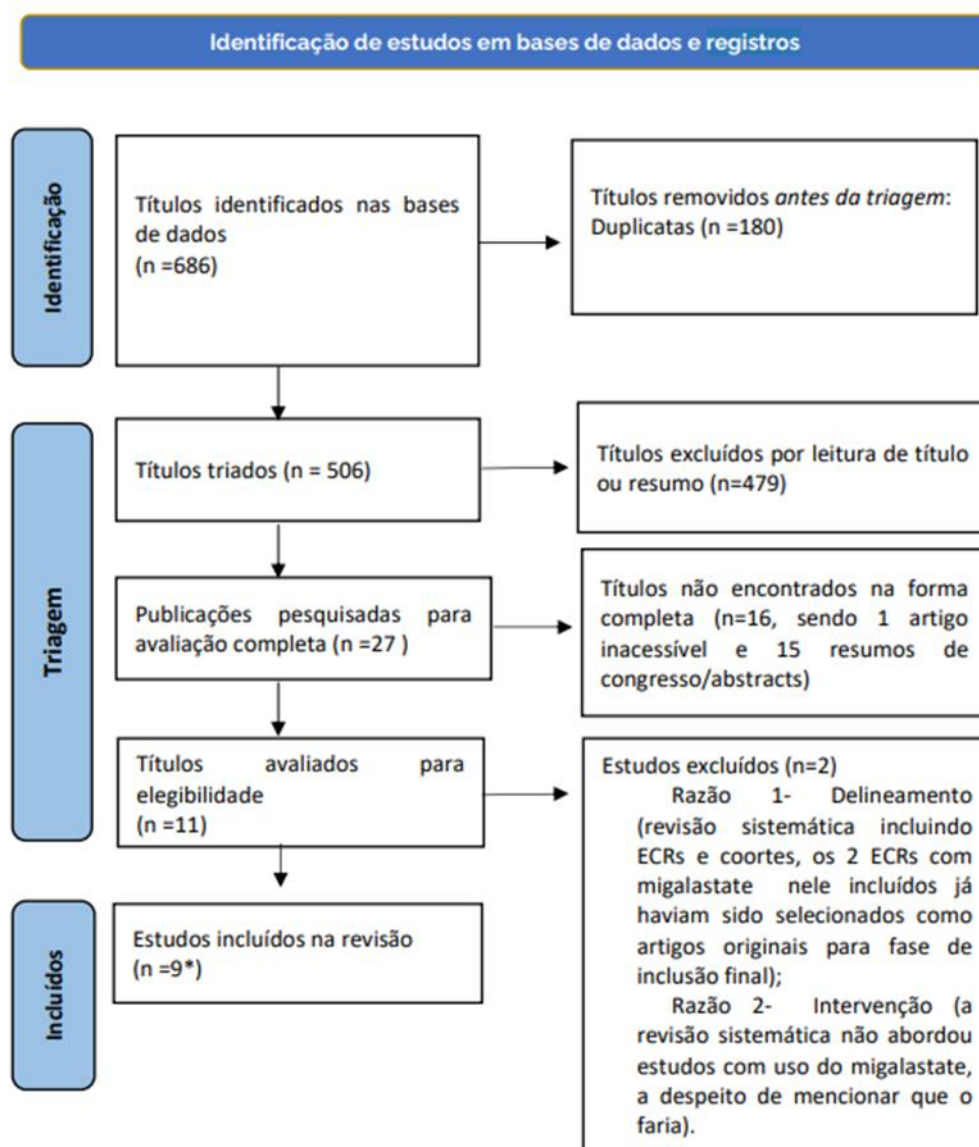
Identificação de estudos em bases de dados e registros

Identificação

Títulos identificados nas bases de dados
(n =686)

Títulos removidos *antes da triagem*:
Duplicatas (n =180)

Triagem

Títulos triados (n = 506)

Títulos excluídos por leitura de título ou resumo (n=479)

Publicações pesquisadas para avaliação completa (n =27 )

Títulos não encontrados na forma completa (n=16, sendo 1 artigo inacessível e 15 resumos de congresso/abstracts)

Títulos avaliados para elegibilidade
(n =11)

Estudos excluídos (n=2)
Razão 1- Delineamento (revisão sistemática incluindo ECRs e coortes, os 2 ECRs com migalastate nele incluídos já haviam sido selecionados como artigos originais para fase de inclusão final);
Razão 2- Intervenção (a revisão sistemática não abordou estudos com uso do migalastate, a despeito de mencionar que o faria).

Incluídos

Estudos incluídos na revisão
(n =9*)